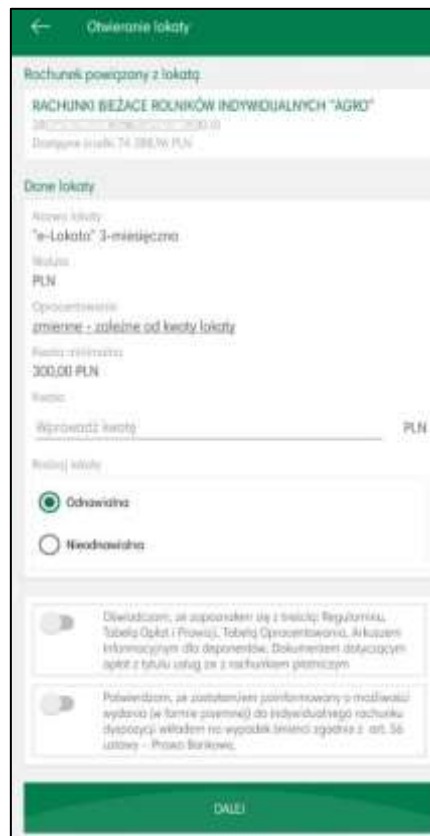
Otwieranie lokaty

Rachunek powiązany z lokatą

RACHUNKI BIEŻĄCE ROLNIKÓW INDYWIDUALNYCH "AGRO"

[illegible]

Dostępne środki: 74 388,96 PLN

Dane lokaty

Nazwa lokaty

"e-Lokata" 3-miesięczna

Waluta

PLN

Oprocentowanie

zmienne - zależne od kwoty lokaty

Kwota minimalna

300,00 PLN

Kwota

Wprowadź kwotę

PLN

Rodzaj lokaty

Odnawialna

Nieodnawialna

Oświadczam, że zapoznałem się z treścią: Regulaminu, Tabeli Opłat i Prowizji, Tabeli Oprocentowania, Arkuszem Informacyjnym dla deponentów, Dokumentem dotyczącym opłat z tytułu usług za z rachunkiem płatniczym

Potwierdzam, że zostałem/am poinformowany o możliwości wydania (w formie pisemnej) do indywidualnego rachunku dyspozycji wkładem na wypadek śmierci zgodnie z art. 56 ustawy - Prawo Bankowe.

DALEJ